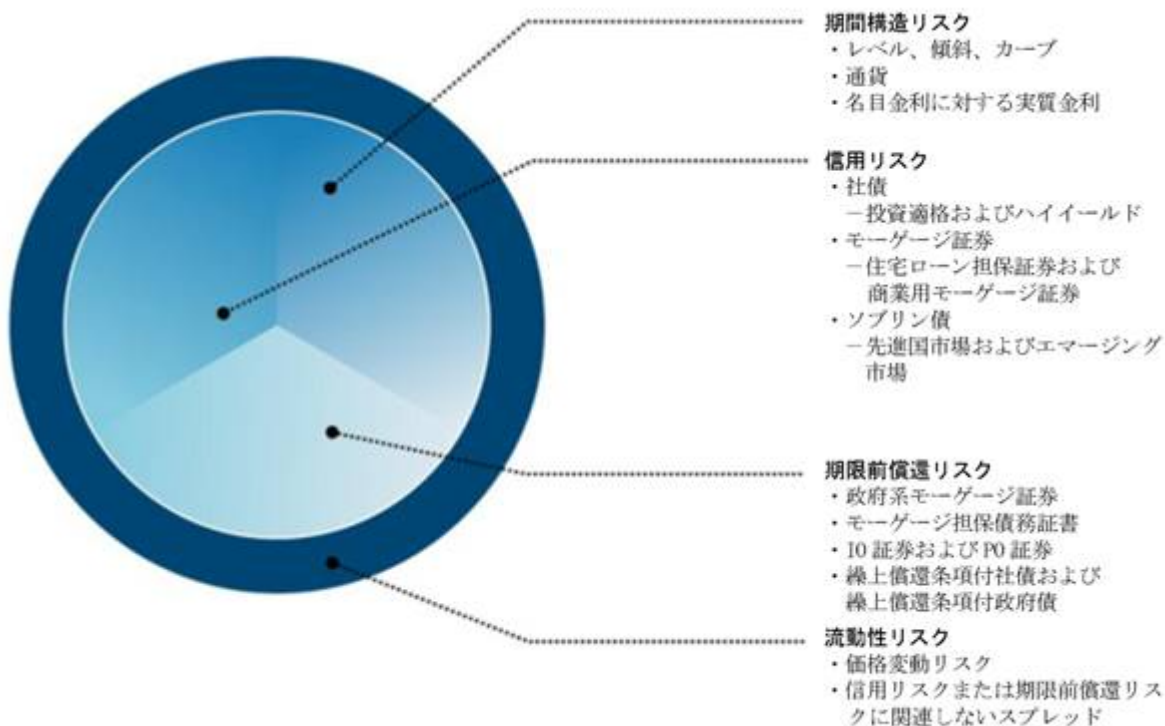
期間構造リスク
・レベル、傾斜、カーブ
・通貨
・名目金利に対する実質金利

信用リスク
・社債
－投資適格およびハイイールド
・モーゲージ証券
－住宅ローン担保証券および商業用モーゲージ証券
・ソブリン債
－先進国市場およびエマージング市場

期限前償還リスク
・政府系モーゲージ証券
・モーゲージ担保債務証書
・IO 証券および PO 証券
・繰上償還条項付社債および繰上償還条項付政府債

流動性リスク
・価格変動リスク
・信用リスクまたは期限前償還リスクに関連しないスプレッド